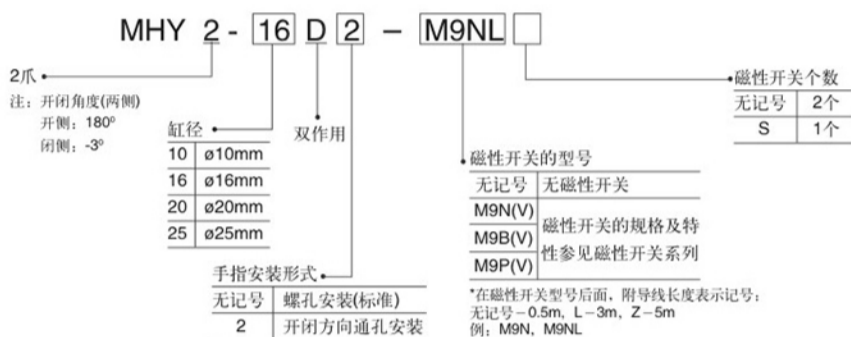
MHY 2 - 16 D 2 – M9NL

2爪

注：开闭角度(两侧)
开侧：180°
闭侧：-3°

缸径

| 10 | ø10mm |
|---|---|
| 16 | ø16mm |
| 20 | ø20mm |
| 25 | ø25mm |

双作用

手指安装形式

| 无记号 | 螺孔安装(标准) |
|---|---|
| 2 | 开闭方向通孔安装 |

磁性开关的型号

| 无记号 | 无磁性开关 |
|---|---|
| M9N(V) | 磁性开关的规格及特性参见磁性开关系列 |
| M9B(V) | |
| M9P(V) | |

*在磁性开关型号后面，附导线长度表示记号：
无记号 – 0.5m，L – 3m，Z – 5m
例：M9N，M9NL

磁性开关个数

| 无记号 | 2个 |
|---|---|
| S | 1个 |